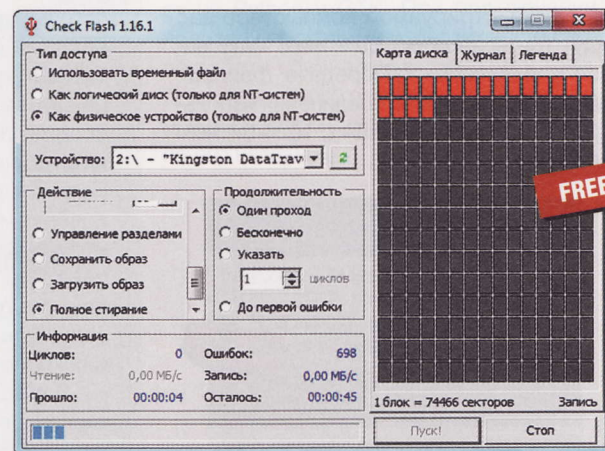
Check Flash 1.16.1

Тип доступа
Использовать временный файл
Как логический диск (только для NT-систем)
Как физическое устройство (только для NT-систем)

Устройство: 2:\ - "Kingston DataTrav

2

Действие
Управление разделами
Сохранить образ
Загрузить образ
Полное стирание

Продолжительность
Один проход
Бесконечно
Указать
1 циклов
До первой ошибки

Информация
Циклов: 0
Ошибок: 698
Чтение: 0,00 МБ/с
Запись: 0,00 МБ/с
Прошло: 00:00:04
Осталось: 00:00:45

Карта диска | Журнал | Легенда

FREE

1 блок = 74466 секторов
Запись

Пуск!
Стоп